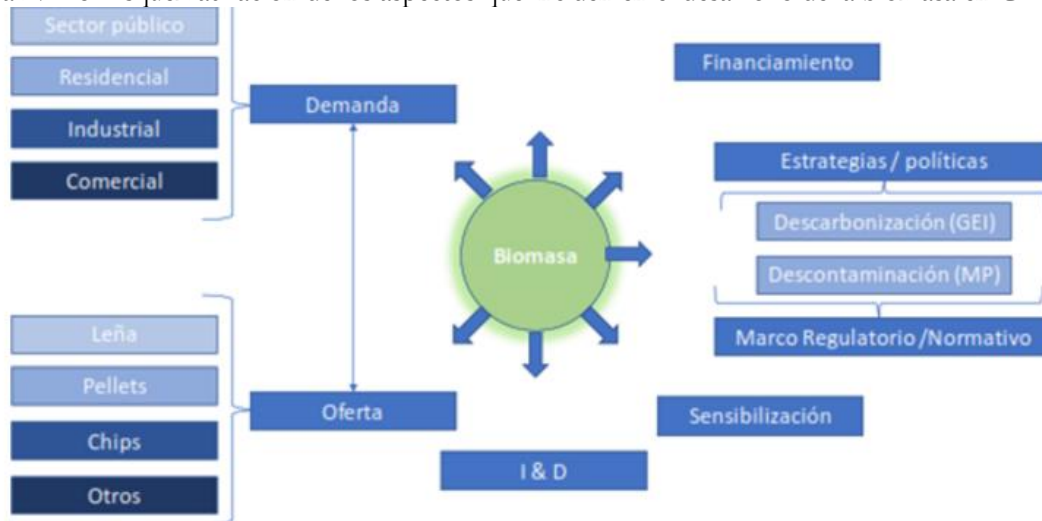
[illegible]

Sector público

Residencial

Industrial

Comercial

Demanda

Financiamiento

Biomasa

Estrategias / políticas

Descarbonización (GEI)

Descontaminación (MP)

Marco Regulatorio /Normativo

Leña

Pellets

Chips

Otros

Oferta

Sensibilización

I & D